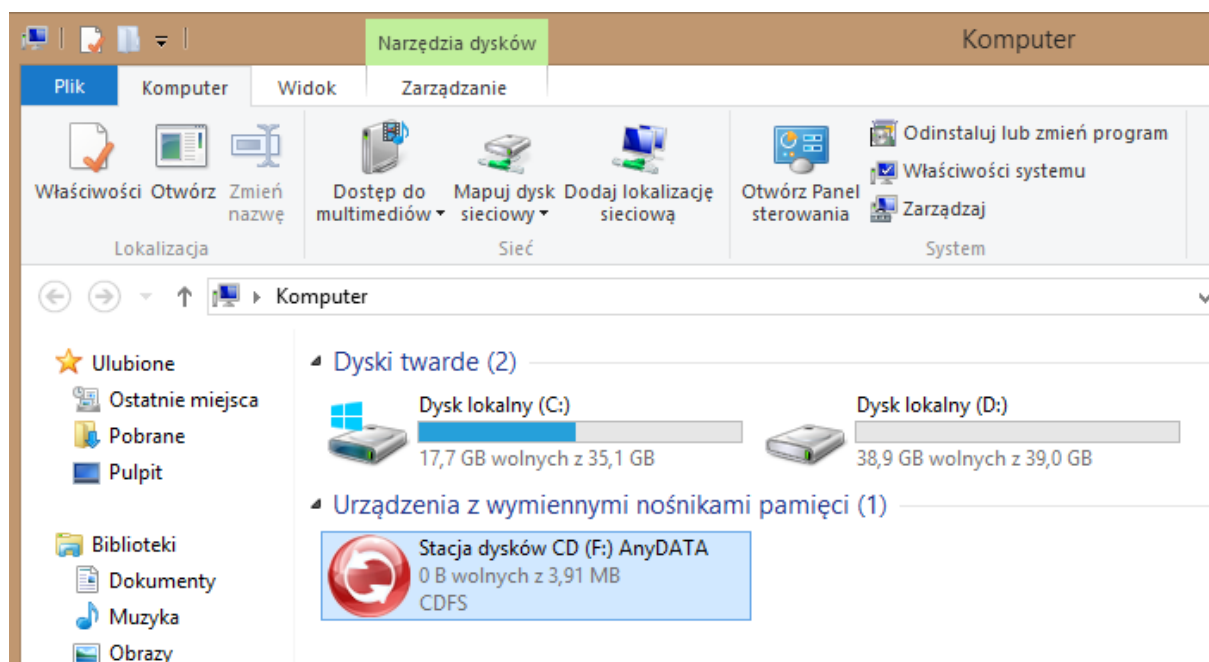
Narzędzia dysków

Komputer

Plik | Komputer | Widok | Zarządzanie

Właściwości | Otwórz | Zmień nazwę
Lokalizacja

Dostęp do multimediów | Mapuj dysk sieciowy | Dodaj lokalizację sieciową
Sieć

Otwórz Panel sterowania
Odinstaluj lub zmień program
Właściwości systemu
Zarządzaj
System

Komputer

Ulubione
Ostatnie miejsca
Pobrane
Pulpit

Biblioteki
Dokumenty
Muzyka
Obrazy

Dyski twarde (2)

Dysk lokalny (C:)
17,7 GB wolnych z 35,1 GB

Dysk lokalny (D:)
38,9 GB wolnych z 39,0 GB

Urządzenia z wymiennymi nośnikami pamięci (1)

Stacja dysków CD (F:) AnyDATA
0 B wolnych z 3,91 MB
CDFS